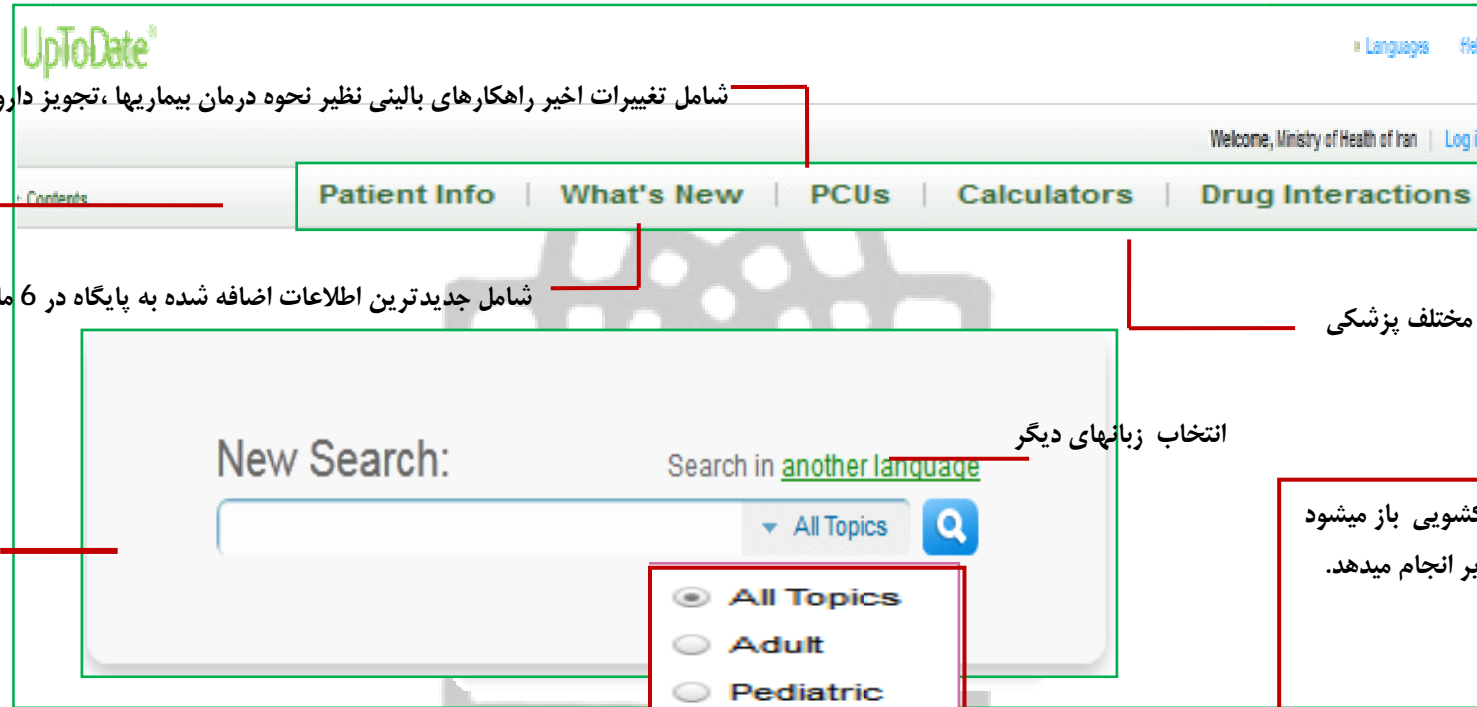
UpToDate®

» Languages  Hel

شامل تغییرات اخیر راهکارهای بالینی نظیر نحوه درمان بیماریها ،تجویز دارو

Welcome, Ministry of Health of Iran | Log i

» Contents

Patient Info | What's New | PCUs | Calculators | Drug Interactions

شامل جدیدترین اطلاعات اضافه شده به پایگاه در 6 ما

مختلف پزشکی

انتخاب زبانهای دیگر

New Search:

Search in another language

All Topics

کشویی باز میشود

بر انجام میدهد.

All Topics

Adult

Pediatric